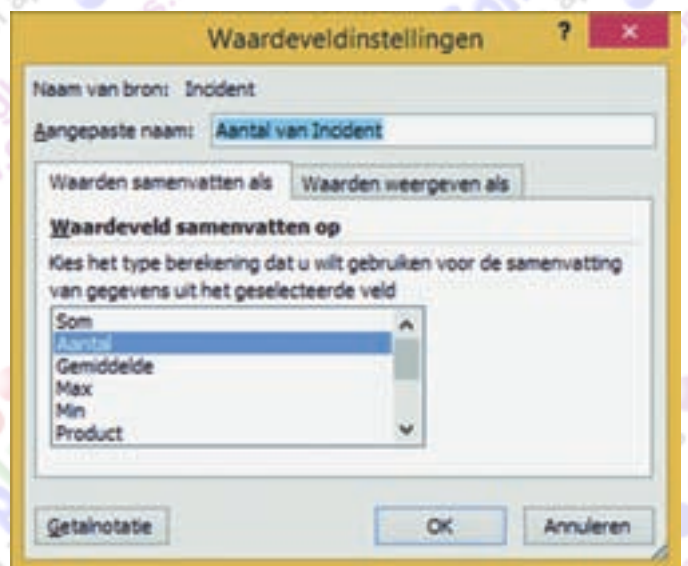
Waardeveldinstellingen

?

×

Naam van bron: Incident

Aangepaste naam: Aantal van Incident

Waarden samenvatten als

Waarden weergeven als

Waardeveld samenvatten op

Kies het type berekening dat u wilt gebruiken voor de samenvatting van gegevens uit het geselecteerde veld

Som
Aantal
Gemiddelde
Max
Min
Product

Getalnotatie

OK

Annuleren